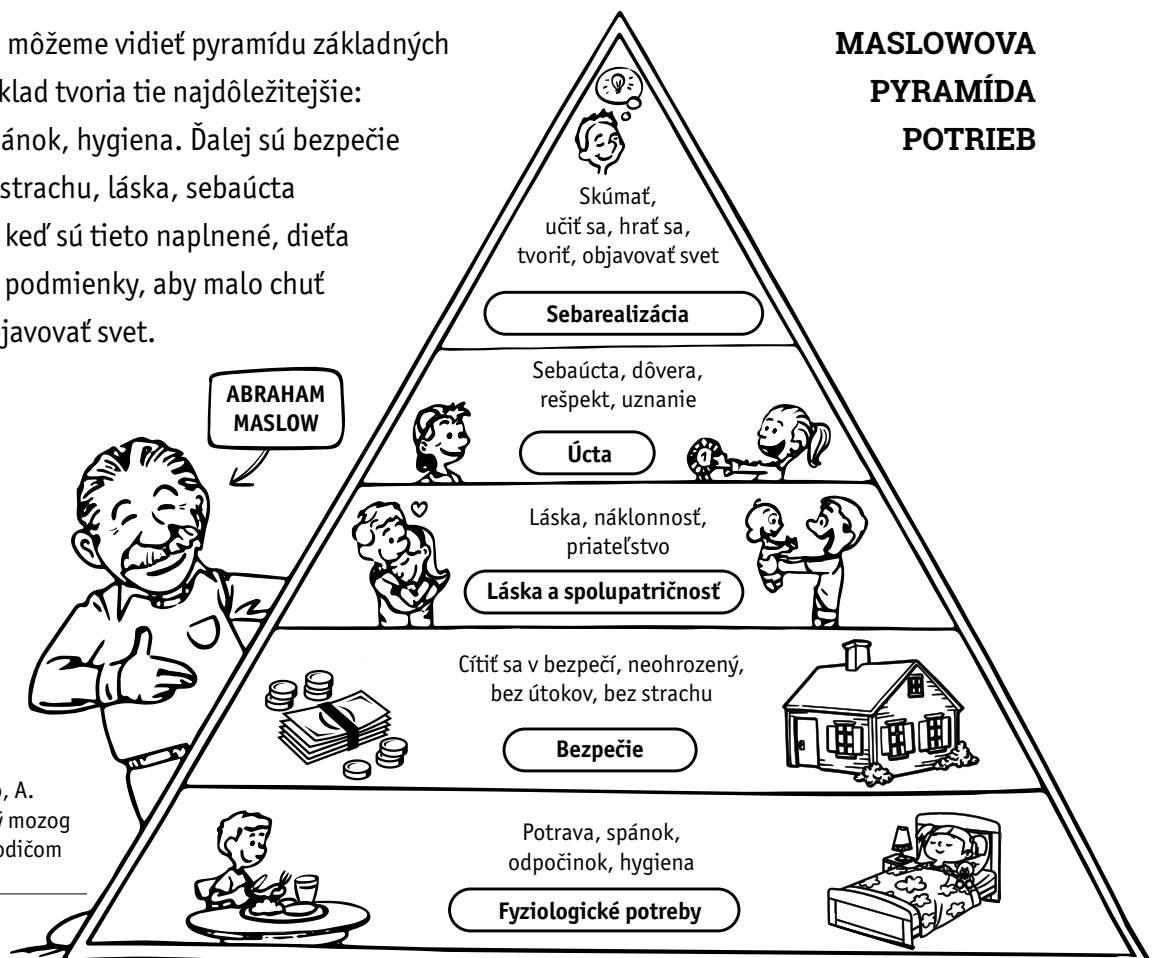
môžeme vidieť pyramídu základných
klad tvoria tie najdôležitejšie:
ánok, hygiena. Ďalej sú bezpečie
strachu, láska, sebaúcta
keď sú tieto naplnené, dieťa
podmienky, aby malo chuť
javovať svet.

MASLOWOVA PYRAMÍDA POTRIEB

ABRAHAM MASLOW

Skúmať, učiť sa, hrať sa, tvoriť, objavovať svet

Sebarealizácia

Sebaúcta, dôvera, rešpekt, uznanie

Úcta

Láska, náklonnosť, priateľstvo

Láska a spolupatričnosť

Cítiť sa v bezpečí, neohrozený, bez útokov, bez strachu

Bezpečie

Potrava, spánok, odpočinok, hygiena

Fyziologické potreby

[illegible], A.
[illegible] mozog
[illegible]odičom